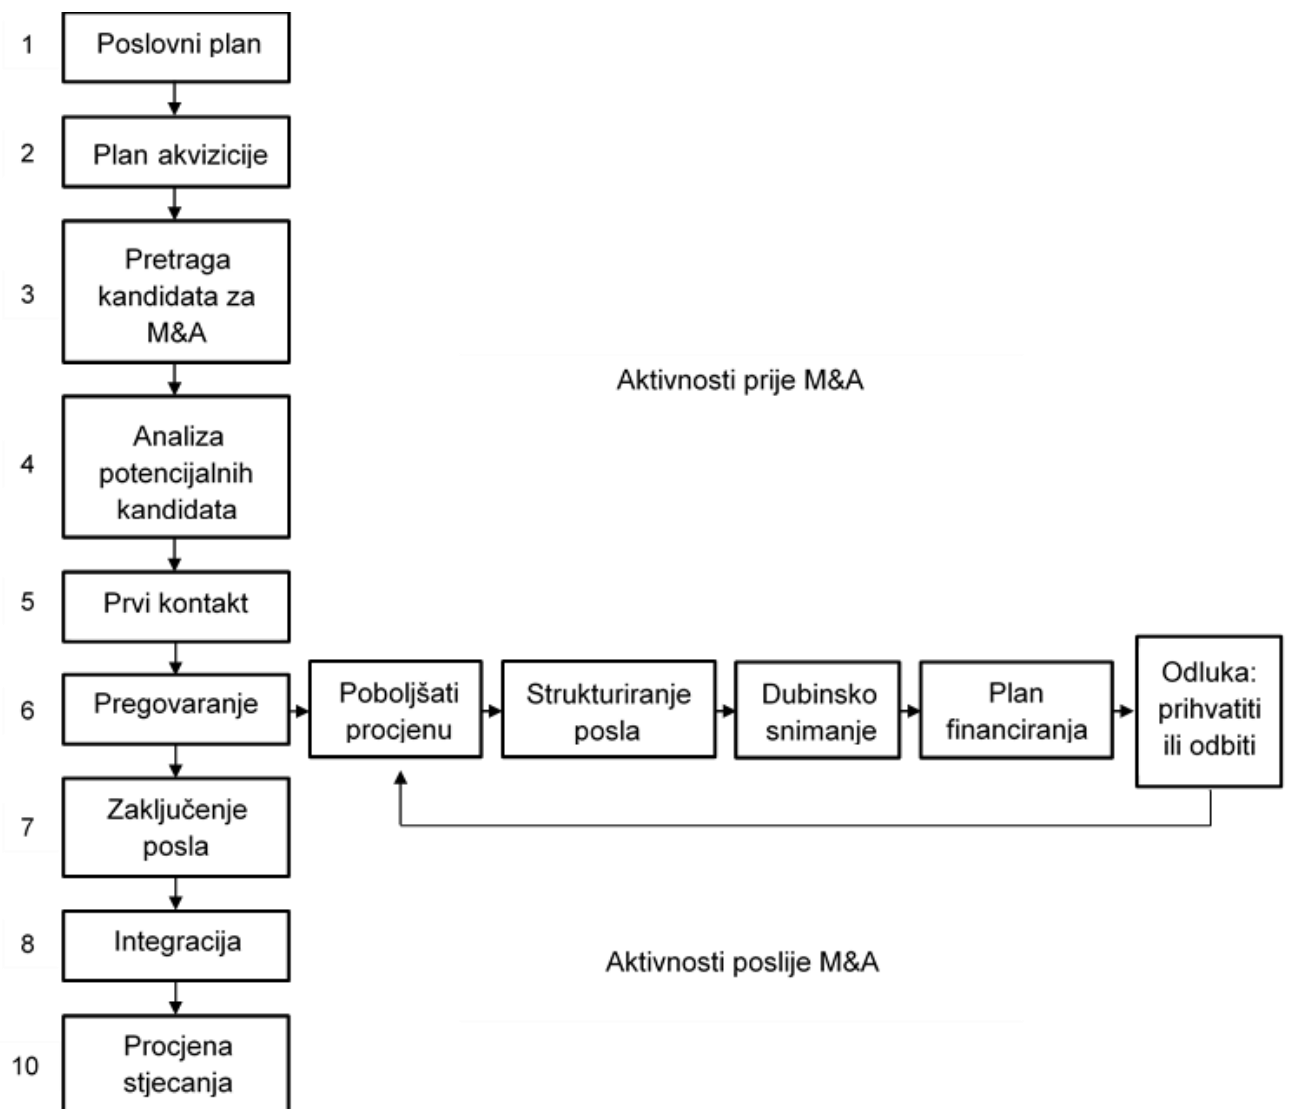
1 Poslovni plan

2 Plan akvizicije

3 Pretraga kandidata za M&A

Aktivnosti prije M&A

4 Analiza potencijalnih kandidata

5 Prvi kontakt

6 Pregovaranje

Poboljšati procjenu

Strukturiranje posla

Dubinsko snimanje

Plan financiranja

Odluka: prihvatiti ili odbiti

7 Zaključenje posla

8 Integracija

Aktivnosti poslije M&A

10 Procjena stjecanja